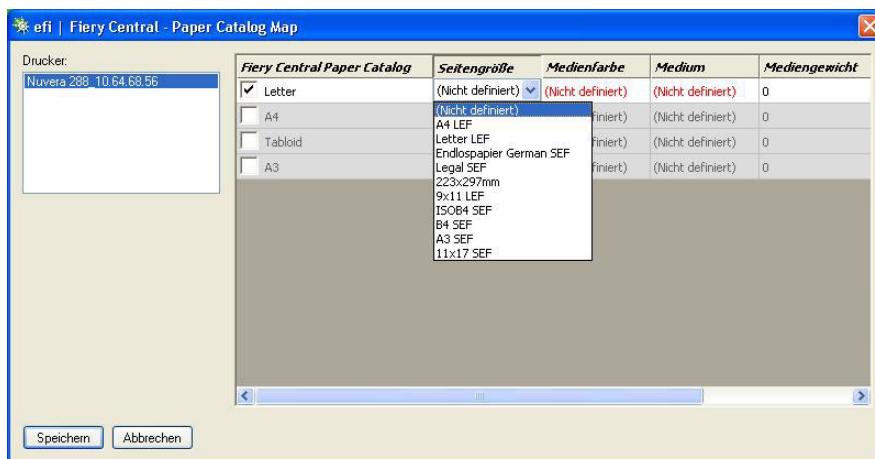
efi | Fiery Central - Paper Catalog Map

Drucker:
Nuvera 288_10.64.68.56

| Fiery Central Paper Catalog | Seitengröße | Medienfarbe | Medium | Mediengewicht |
|---|---|---|---|---|
| ✓ Letter | (Nicht definiert) | (Nicht definiert) | (Nicht definiert) | 0 |
| A4 | | finiert) | (Nicht definiert) | 0 |
| Tabloid | | finiert) | (Nicht definiert) | 0 |
| A3 | | finiert) | (Nicht definiert) | 0 |

(Nicht definiert)
A4 LEF
Letter LEF
Endlospapier German SEF
Legal SEF
223x297mm
9x11 LEF
ISOB4 SEF
B4 SEF
A3 SEF
11x17 SEF

Speichern Abbrechen